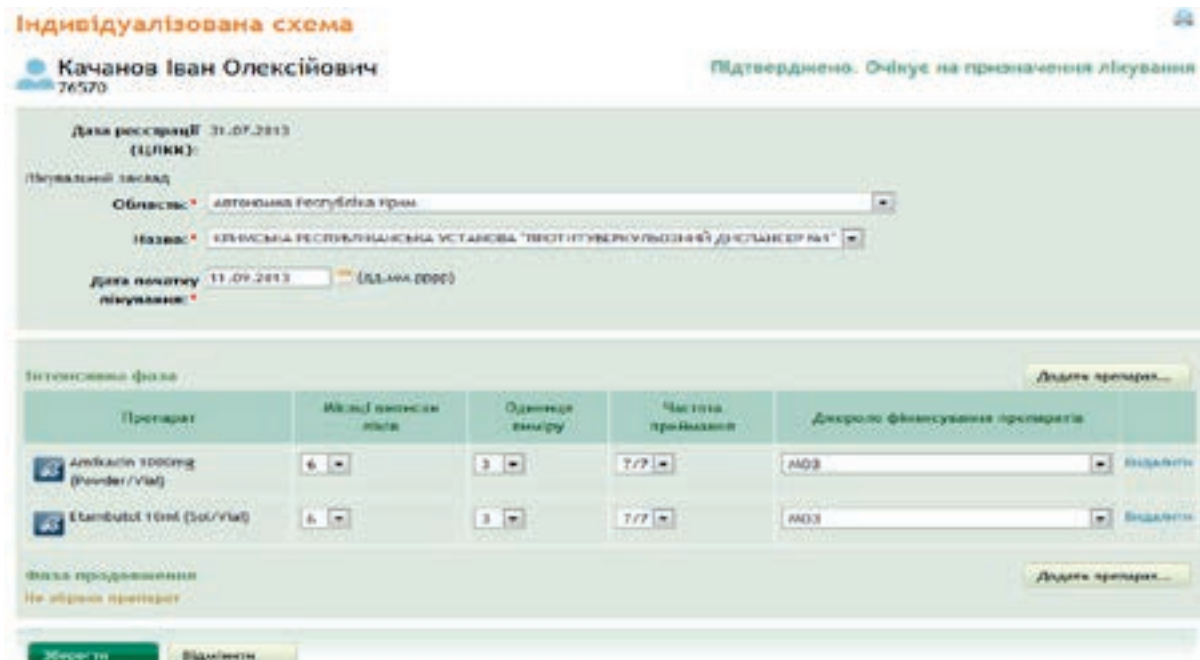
Індивідуалізована схема

Качанов Іван Олексійович
76570

Підтверджено. Очікує на призначення лікування

Дата реєстрації (ЦЛКК): 31.07.2013

Лікувальний заклад

Область:* Автономна Республіка Крим

Назва:* КРИМСЬКА РЕСПУБЛІКАНСЬКА УСТАНОВА "ПРОТИТУБЕРКУЛЬОЗНИЙ ДИСПАНСЕР №1"

Дата початку лікування:* 11.09.2013 (дд.мм.рррр)

Інтенсивна фаза

Додати препарат...

| Препарат | Місяці виписки ліків | Одиниця виміру | Частота прийняття | Джерело фінансування препаратів | |
|---|---|---|---|---|---|
| Amikacin 1000mg (Powder/Vial) | 6 | 3 | 7/7 | МОЗ | Видалити |
| Etambutol 10ml (Sol/Vial) | 6 | 3 | 7/7 | МОЗ | Видалити |

Фаза продовження

Додати препарат...

Не обрано препарат

Зберегти

Відмінити